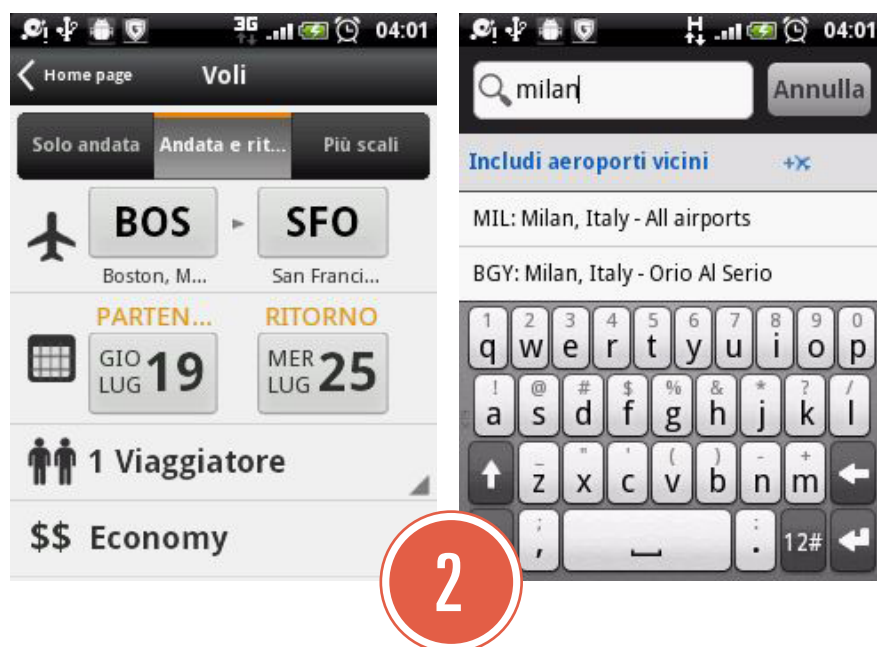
3G 04:01

Home page Voli

Solo andata Andata e rit... Più scali

BOS SFO

Boston, M... San Franci...

PARTEN... RITORNO

GIO LUG 19 MER LUG 25

1 Viaggiatore

$$ Economy

H 04:01

milan Annulla

Includi aeroporti vicini +✕

MIL: Milan, Italy - All airports

BGY: Milan, Italy - Orio Al Serio

1 q 2 w 3 e 4 r 5 t 6 y 7 u 8 i 9 o 0 p

! a @ s # d $ f % g & h * j ? k / l

_ z " x ' c ( v ) b - n + m

; , : . 12#

2